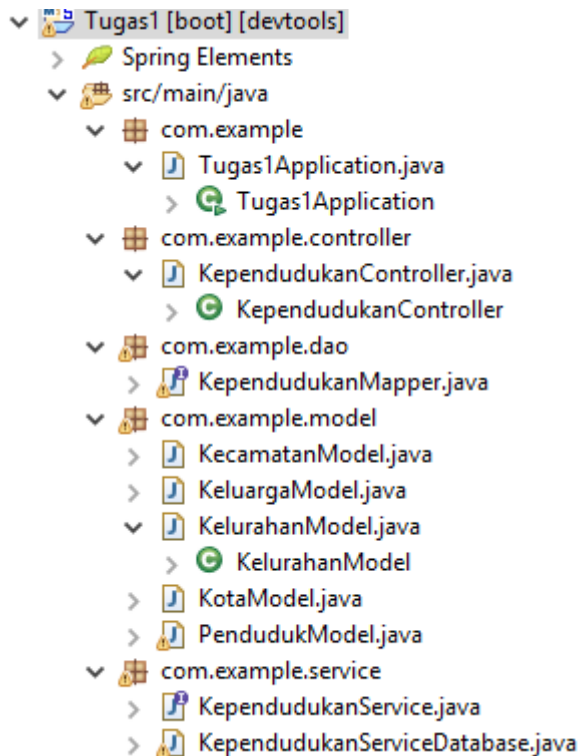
Tugas1 [boot] [devtools]
Spring Elements
src/main/java
com.example
Tugas1Application.java
Tugas1Application
com.example.controller
KependudukanController.java
KependudukanController
com.example.dao
KependudukanMapper.java
com.example.model
KecamatanModel.java
KeluargaModel.java
KelurahanModel.java
KelurahanModel
KotaModel.java
PendudukModel.java
com.example.service
KependudukanService.java
KependudukanServiceDatabase.java